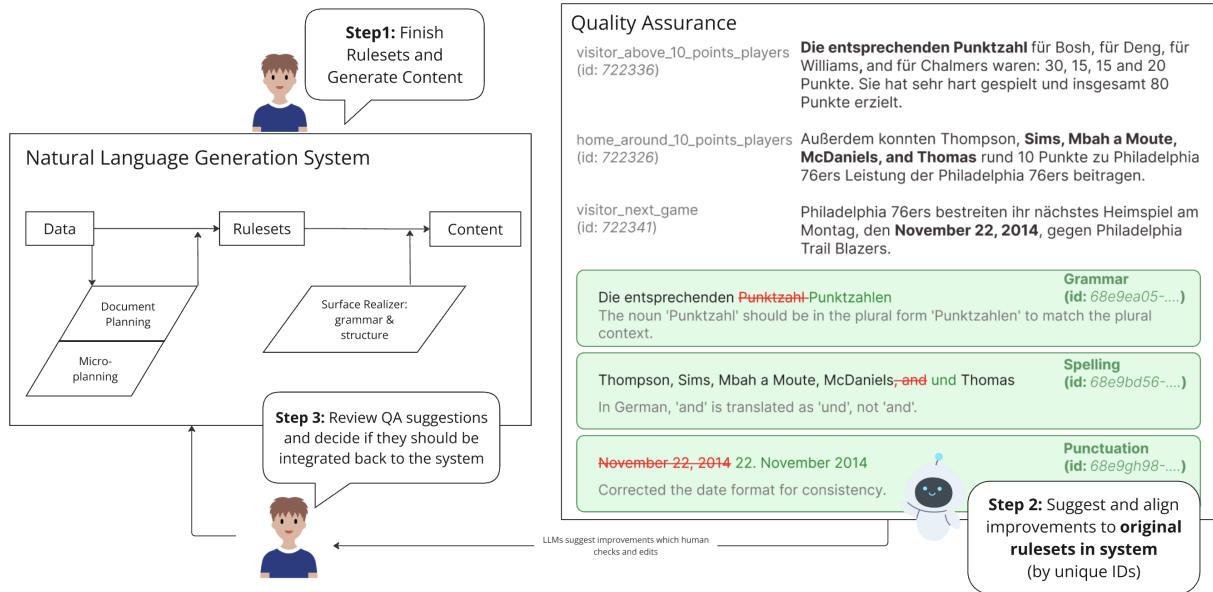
**Step1:** Finish Rulesets and Generate Content

Natural Language Generation System

Data

Rulesets

Content

Document Planning

Micro-planning

Surface Realizer: grammar & structure

**Step 3:** Review QA suggestions and decide if they should be integrated back to the system

Quality Assurance

visitor_above_10_points_players (id: *722336*)

**Die entsprechenden Punktzahl** für Bosh, für Deng, für Williams, und für Chalmers waren: 30, 15, 15 and 20 Punkte. Sie hat sehr hart gespielt und insgesamt 80 Punkte erzielt.

home_around_10_points_players (id: *722326*)

Außerdem konnten Thompson, **Sims, Mbah a Moute, McDaniels, and Thomas** rund 10 Punkte zu Philadelphia 76ers Leistung der Philadelphia 76ers beitragen.

visitor_next_game (id: *722341*)

Philadelphia 76ers bestreiten ihr nächstes Heimspiel am Montag, den **November 22, 2014**, gegen Philadelphia Trail Blazers.

Grammar (id: *68e9ea05-....*)

Die entsprechenden ~~Punktzahl~~ Punktzahlen

The noun 'Punktzahl' should be in the plural form 'Punktzahlen' to match the plural context.

Spelling (id: *68e9bd56-....*)

Thompson, Sims, Mbah a Moute, McDaniels, ~~and~~ und Thomas

In German, 'and' is translated as 'und', not 'and'.

Punctuation (id: *68e9gh98-....*)

~~November 22, 2014~~ 22. November 2014

Corrected the date format for consistency.

LLMs suggest improvements which human checks and edits

**Step 2:** Suggest and align improvements to **original rulesets in system** (by unique IDs)